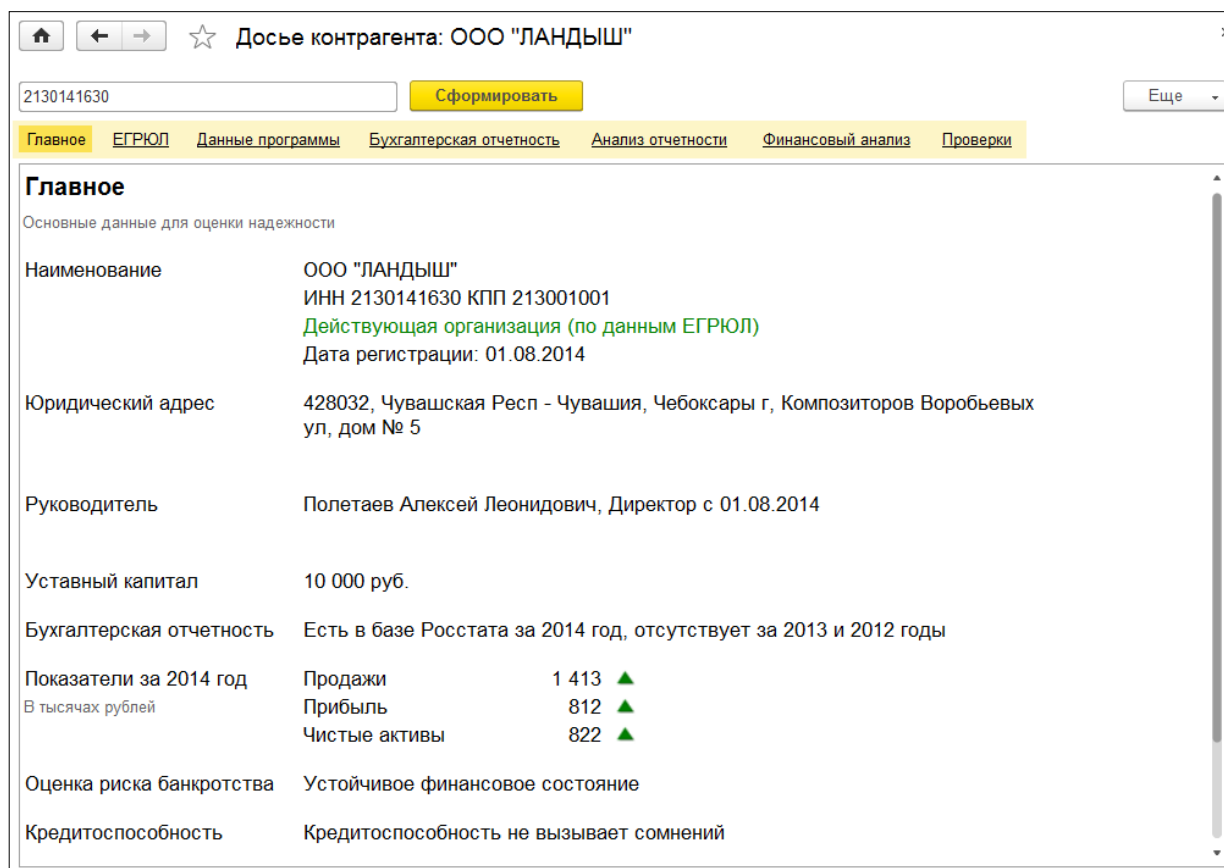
Досье контрагента: ООО "ЛАНДЫШ"

2130141630

Сформировать

Еще

Главное ЕГРЮЛ Данные программы Бухгалтерская отчетность Анализ отчетности Финансовый анализ Проверки

Главное

Основные данные для оценки надежности

Наименование
ООО "ЛАНДЫШ"
ИНН 2130141630 КПП 213001001
Действующая организация (по данным ЕГРЮЛ)
Дата регистрации: 01.08.2014

Юридический адрес
428032, Чувашская Респ - Чувашия, Чебоксары г, Композиторов Воробьевых ул, дом № 5

Руководитель
Полетаев Алексей Леонидович, Директор с 01.08.2014

Уставный капитал
10 000 руб.

Бухгалтерская отчетность
Есть в базе Росстата за 2014 год, отсутствует за 2013 и 2012 годы

Показатели за 2014 год
В тысячах рублей
Продажи 1 413
Прибыль 812
Чистые активы 822

Оценка риска банкротства
Устойчивое финансовое состояние

Кредитоспособность
Кредитоспособность не вызывает сомнений